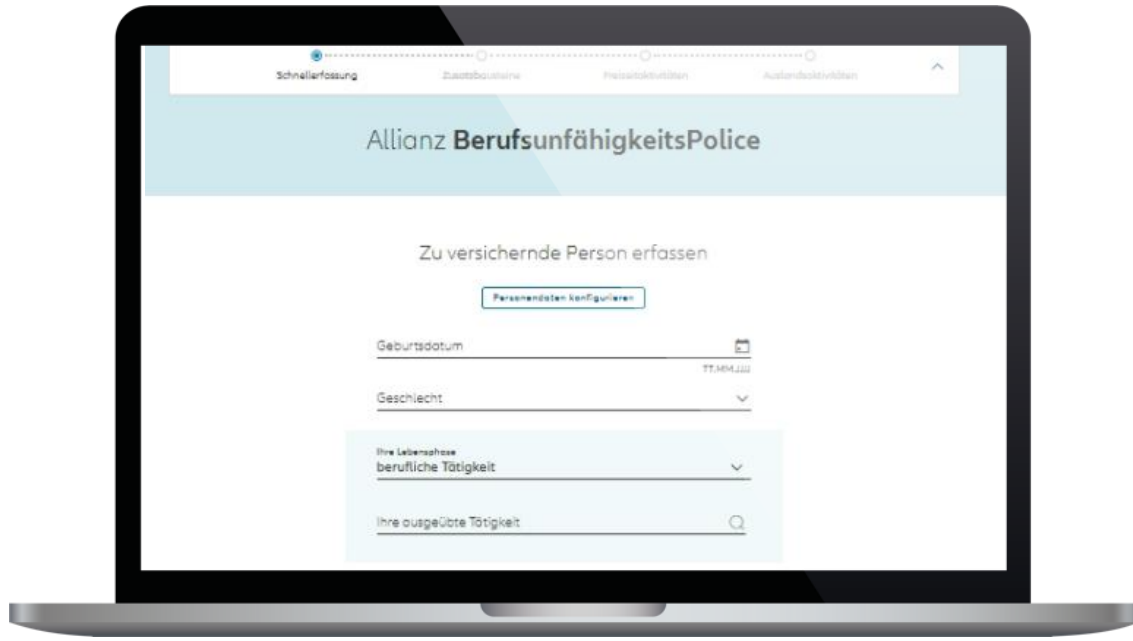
Schnellerfassung Zusatzbausteine Freizeitaktivitäten Auslandsaktivitäten

Allianz BerufsunfähigkeitsPolice

Zu versichernde Person erfassen

Personendaten konfigurieren

Geburtsdatum

TT.MM.JJJJ

Geschlecht

Ihre Lebensphase
berufliche Tätigkeit

Ihre ausgeübte Tätigkeit